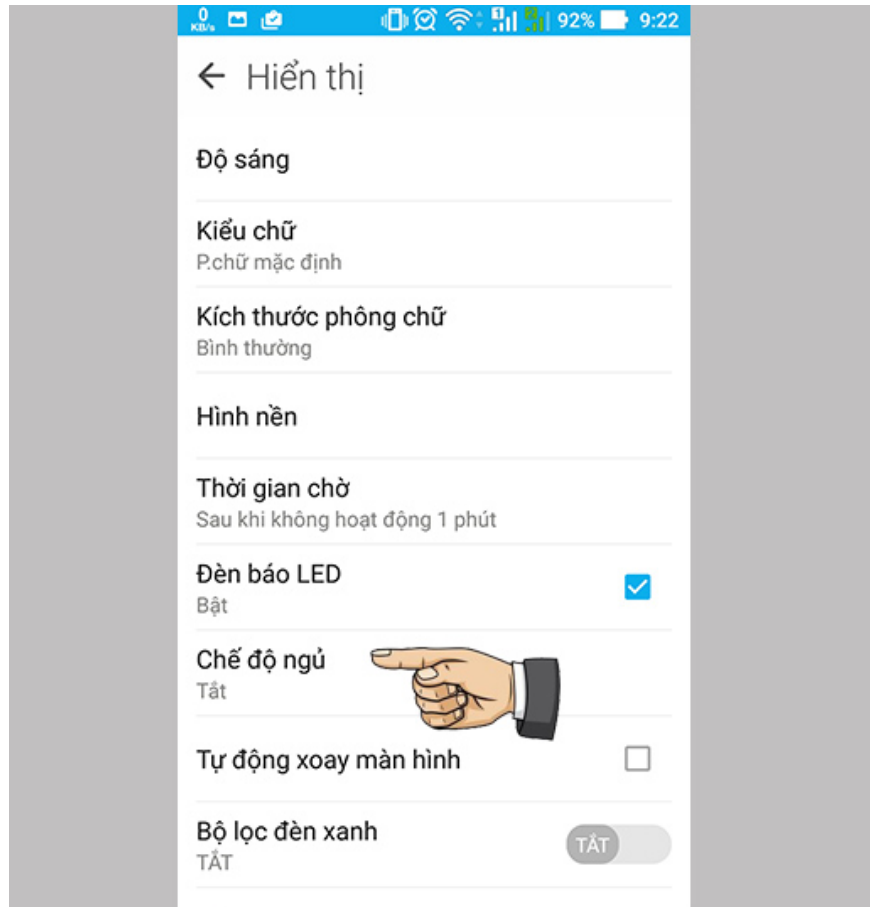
0 KB/s 92% 9:22

← Hiển thị

Độ sáng

Kiểu chữ
P.chữ mặc định

Kích thước phông chữ
Bình thường

Hình nền

Thời gian chờ
Sau khi không hoạt động 1 phút

Đèn báo LED
Bật

Chế độ ngủ
Tắt

Tự động xoay màn hình

Bộ lọc đèn xanh
TẮT
TẮT